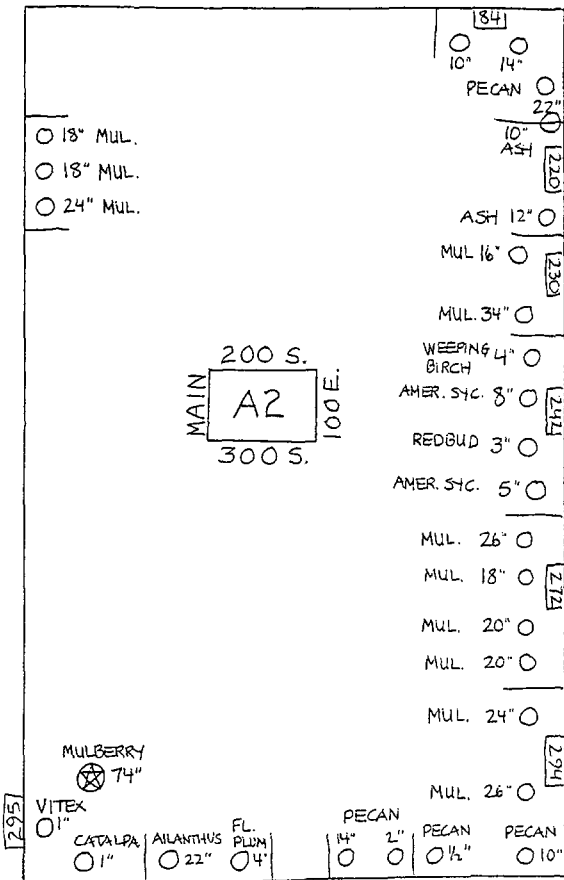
184
10" 14"
PECAN
22"
10" ASH
220
18" MUL.
18" MUL.
24" MUL.
ASH 12"
MUL 16"
230
MUL. 34"
WEEPING BIRCH 4"
200 S.
MAIN
A2
100 E.
300 S.
AMER. SYC. 8"
241
REDBUD 3"
AMER. SYC. 5"
MUL. 26"
MUL. 18"
272
MUL. 20"
MUL. 20"
MUL. 24"
294
MULBERRY
74"
MUL. 26"
295
VITEX
1"
CATALPA
1"
AILANTHUS
22"
FL. PLUM
4"
PECAN
14"
2"
PECAN
½"
PECAN
10"